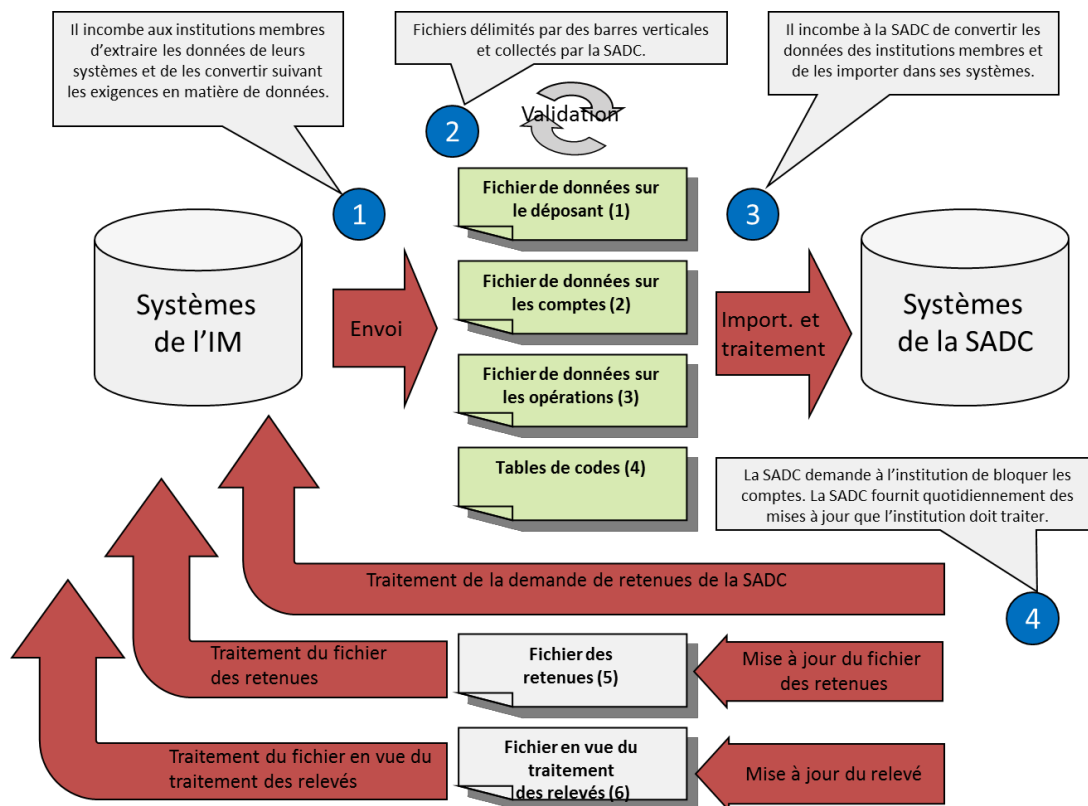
Il incombe aux institutions membres d'extraire les données de leurs systèmes et de les convertir suivant les exigences en matière de données.

Fichiers délimités par des barres verticales et collectés par la SADC.

Il incombe à la SADC de convertir les données des institutions membres et de les importer dans ses systèmes.

Validation

2

1

3

Fichier de données sur le déposant (1)

Fichier de données sur les comptes (2)

Fichier de données sur les opérations (3)

Tables de codes (4)

Systèmes de l'IM

Envoi

Import. et traitement

Systèmes de la SADC

La SADC demande à l'institution de bloquer les comptes. La SADC fournit quotidiennement des mises à jour que l'institution doit traiter.

Traitement de la demande de retenues de la SADC

4

Traitement du fichier des retenues

Fichier des retenues (5)

Mise à jour du fichier des retenues

Traitement du fichier en vue du traitement des relevés

Fichier en vue du traitement des relevés (6)

Mise à jour du relevé